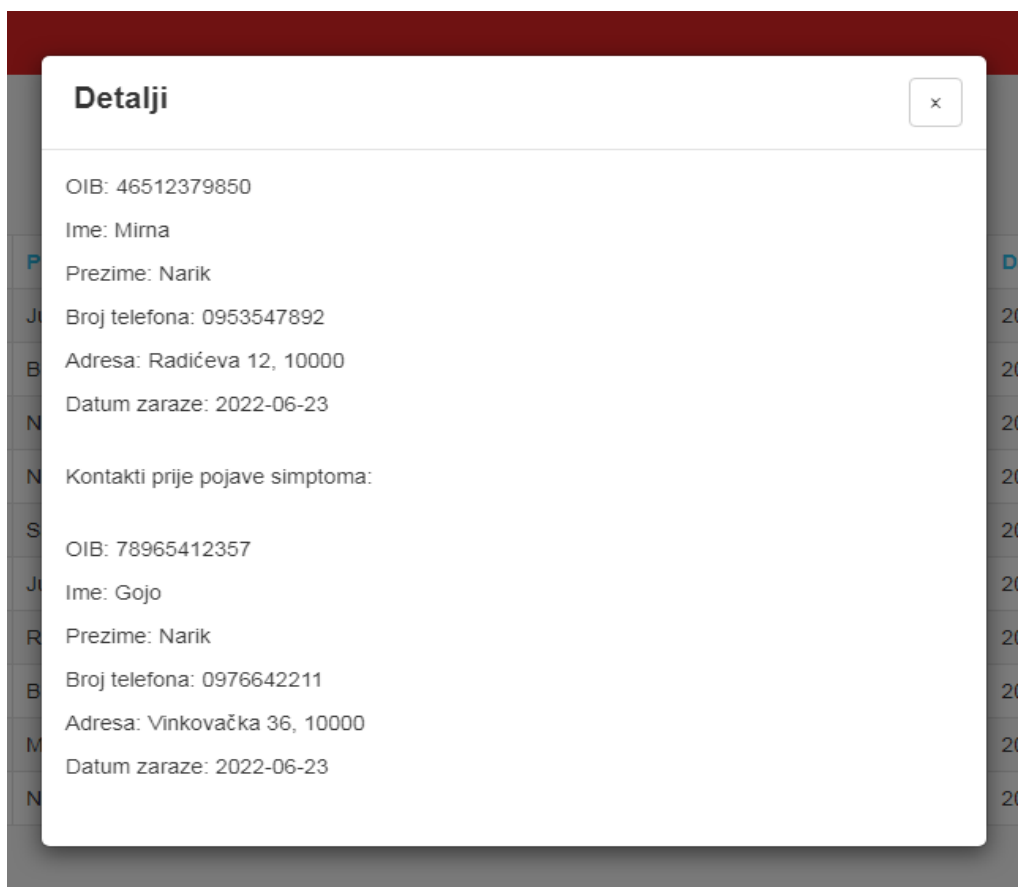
Detalji

×

OIB: 46512379850

Ime: Mirna

Prezime: Narik

Broj telefona: 0953547892

Adresa: Radićeva 12, 10000

Datum zaraze: 2022-06-23

Kontakti prije pojave simptoma:

OIB: 78965412357

Ime: Gojo

Prezime: Narik

Broj telefona: 0976642211

Adresa: Vinkovačka 36, 10000

Datum zaraze: 2022-06-23